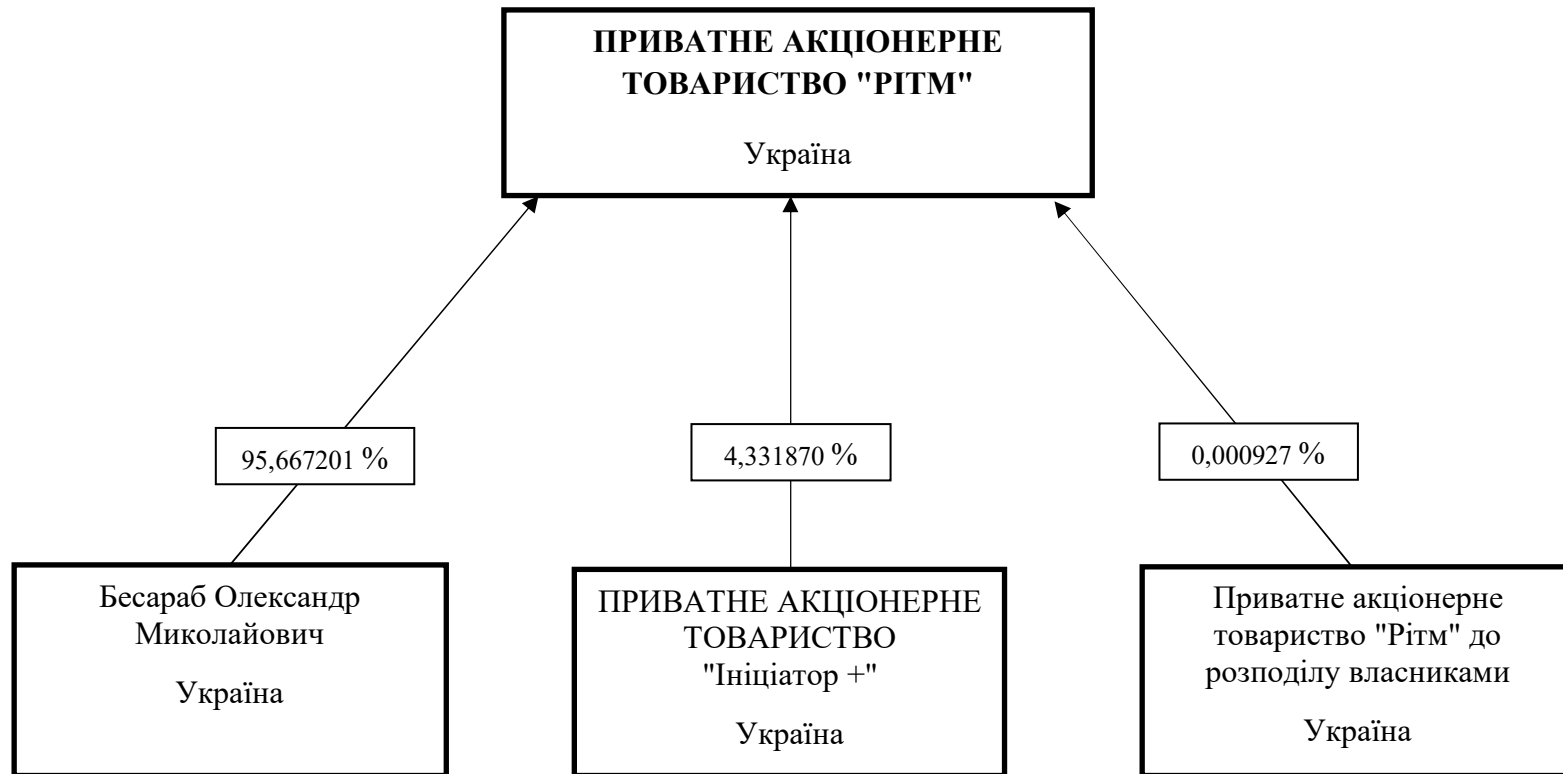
ПРИВАТНЕ АКЦІОНЕРНЕ ТОВАРИСТВО "РІТМ"

Україна

95,667201 %

4,331870 %

0,000927 %

Бесараб Олександр Миколайович

Україна

ПРИВАТНЕ АКЦІОНЕРНЕ ТОВАРИСТВО "Ініціатор +"

Україна

Приватне акціонерне товариство "Рітм" до розподілу власниками

Україна